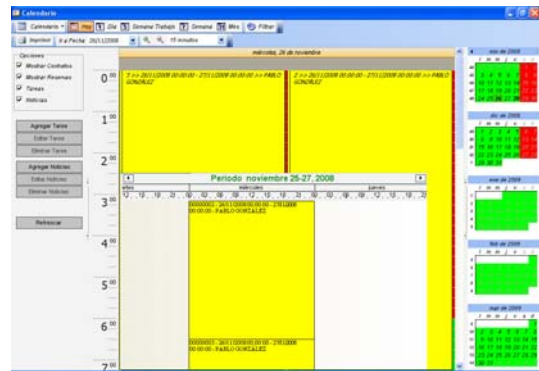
Calendario

Calendario | Hoy | Día | Semana Trabajo | Semana | Mes | Filtrar

Imprimir | Ir a Fecha: 26/11/2008 | 15 minutos

Opciones
Mostrar Cesthabos
Mostrar Reservas
Tareas
Noticias

Agregar Tarea
Editar Tarea
Eliminar Tarea

Agregar Noticias
Editar Noticias
Eliminar Noticias

Refrescar

miércoles, 26 de noviembre

$0^{00}$
$1^{00}$
$2^{00}$
$3^{00}$
$4^{00}$
$5^{00}$
$6^{00}$
$7^{00}$

7 >> 26/11/2008 00:00:00 - 27/11/2008 00:00:00 >> PABLO GONZALEZ

2 >> 26/11/2008 00:00:00 - 27/11/2008 00:00:00 >> PABLO GONZALEZ

Periodo noviembre 25-27, 2008

martes | miércoles | jueves

00000003 - 26/11/2008 00:00:00 - 27/11/2008 00:00:00 - PABLO GONZALEZ

00000003 - 26/11/2008 00:00:00 - 27/11/2008 00:00:00 - PABLO GONZALEZ

nov de 2008
dic de 2008
ene de 2009
feb de 2009
mar de 2009